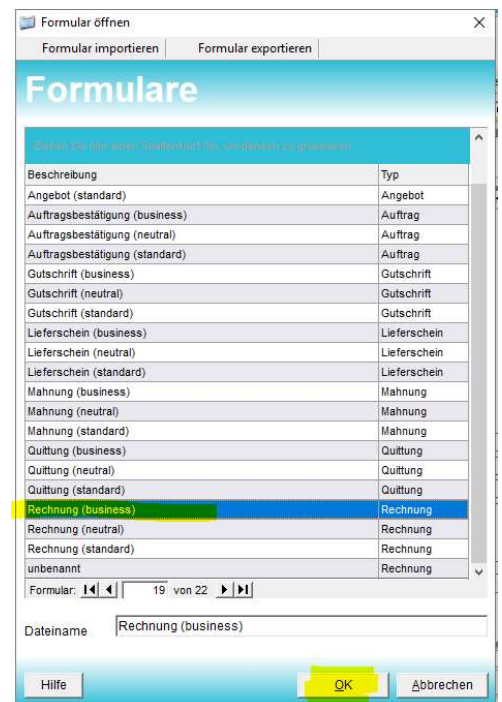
Formular öffnen

Formular importieren | Formular exportieren

Formulare

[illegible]

| Beschreibung | Typ |
|---|---|
| Angebot (standard) | Angebot |
| Auftragsbestätigung (business) | Auftrag |
| Auftragsbestätigung (neutral) | Auftrag |
| Auftragsbestätigung (standard) | Auftrag |
| Gutschrift (business) | Gutschrift |
| Gutschrift (neutral) | Gutschrift |
| Gutschrift (standard) | Gutschrift |
| Lieferschein (business) | Lieferschein |
| Lieferschein (neutral) | Lieferschein |
| Lieferschein (standard) | Lieferschein |
| Mahnung (business) | Mahnung |
| Mahnung (neutral) | Mahnung |
| Mahnung (standard) | Mahnung |
| Quittung (business) | Quittung |
| Quittung (neutral) | Quittung |
| Quittung (standard) | Quittung |
| Rechnung (business) | Rechnung |
| Rechnung (neutral) | Rechnung |
| Rechnung (standard) | Rechnung |
| unbenannt | Rechnung |

Formular: 19 von 22

Dateiname Rechnung (business)

Hilfe OK Abbrechen